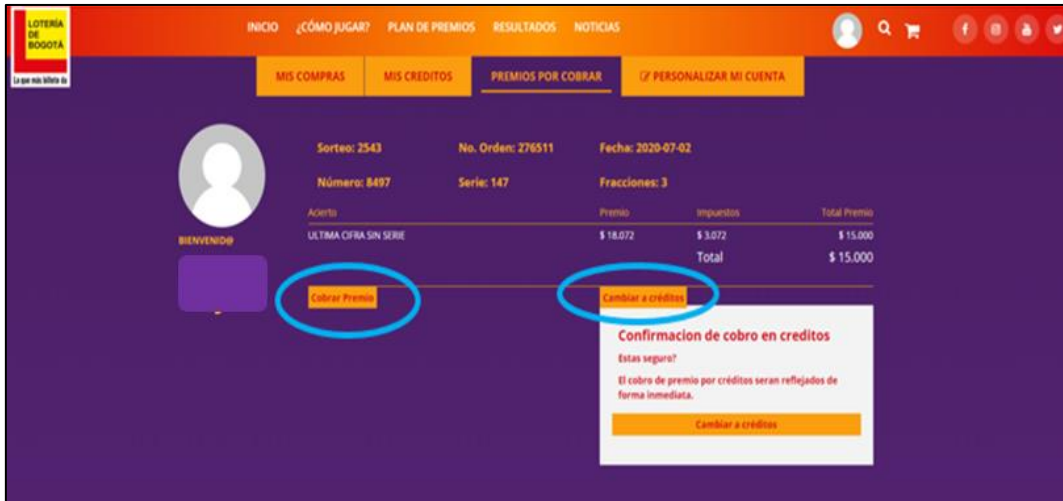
LOTERÍA DE BOGOTÁ
La que más billete da

INICIO ¿CÓMO JUGAR? PLAN DE PREMIOS RESULTADOS NOTICIAS

MIS COMPRAS MIS CREDITOS PREMIOS POR COBRAR PERSONALIZAR MI CUENTA

BIENVENID@

Sorteo: 2543 No. Orden: 276511 Fecha: 2020-07-02

Número: 8497 Serie: 147 Fracciones: 3

| Acierto | Premio | Impuestos | Total Premio |
|---|---|---|---|
| ULTIMA CIFRA SIN SERIE | \$ 18.072 | \$ 3.072 | \$ 15.000 |
| | | Total | \$ 15.000 |

Cobrar Premio

Cambiar a créditos

Confirmacion de cobro en creditos

Estas seguro?

El cobro de premio por créditos seran reflejados de forma inmediata.

Cambiar a créditos